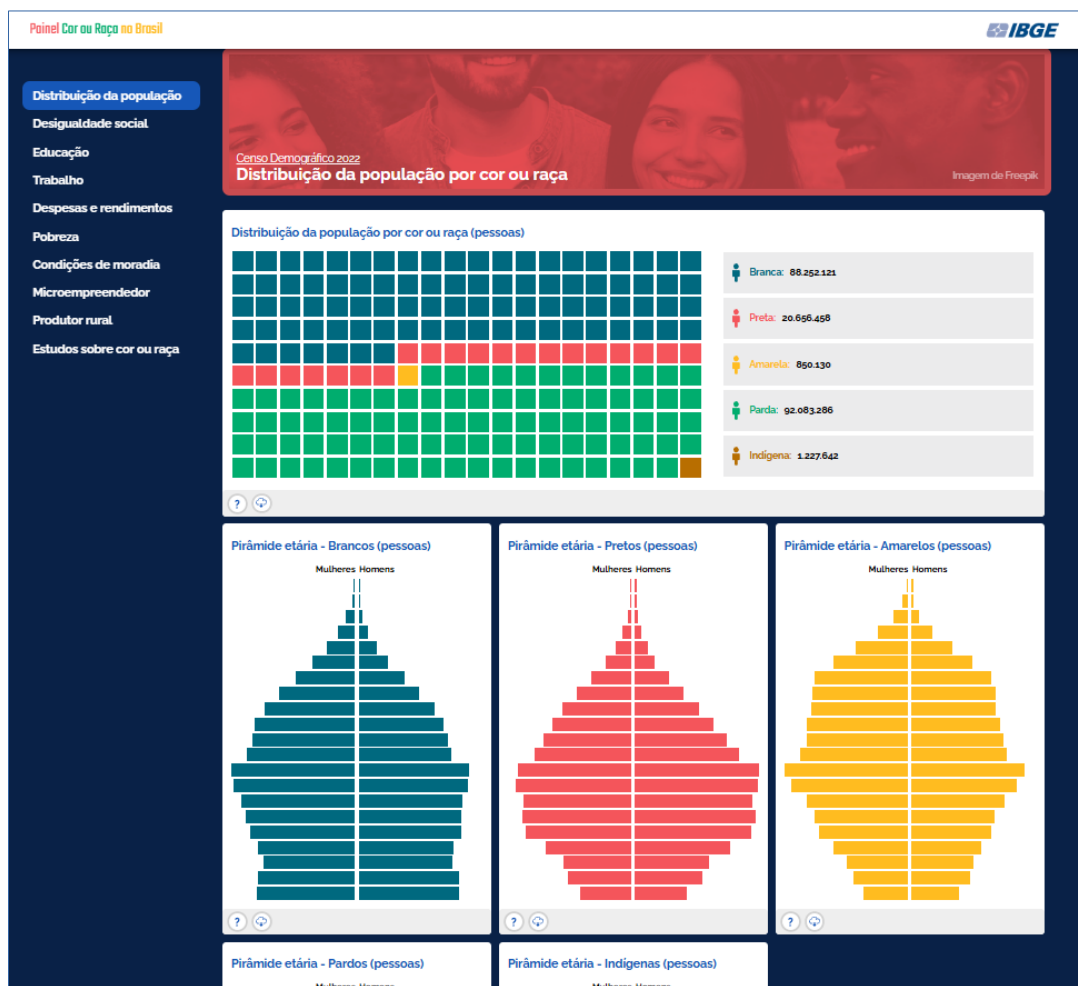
Painel Cor ou Raça no Brasil

IBGE

Distribuição da população
Desigualdade social
Educação
Trabalho
Despesas e rendimentos
Pobreza
Condições de moradia
Microempreendedor
Produtor rural
Estudos sobre cor ou raça

Censo Demográfico 2022
Distribuição da população por cor ou raça

Imagem de Freepik

Distribuição da população por cor ou raça (pessoas)

Branca: 88.252.121
Preta: 20.656.458
Amarela: 850.130
Parda: 92.083.286
Indígena: 1.227.642

?

Pirâmide etária - Brancos (pessoas)
Mulheres Homens

?

Pirâmide etária - Pretos (pessoas)
Mulheres Homens

?

Pirâmide etária - Amarelos (pessoas)
Mulheres Homens

?

Pirâmide etária - Pardos (pessoas)

Pirâmide etária - Indígenas (pessoas)